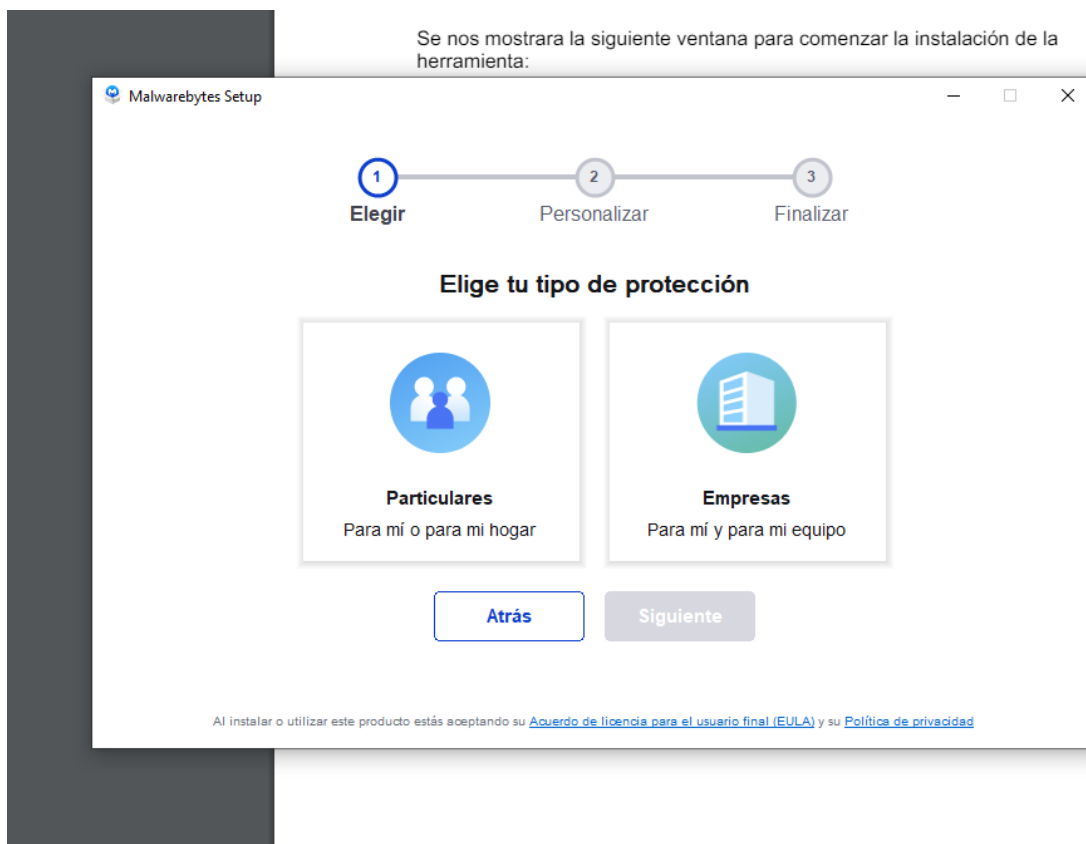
Se nos mostrara la siguiente ventana para comenzar la instalación de la herramienta:

Malwarebytes Setup

1
Elegir
2
Personalizar
3
Finalizar

Elige tu tipo de protección

Particulares
Para mí o para mi hogar

Empresas
Para mí y para mi equipo

Atrás
Siguiente

Al instalar o utilizar este producto estás aceptando su Acuerdo de licencia para el usuario final (EULA) y su Política de privacidad